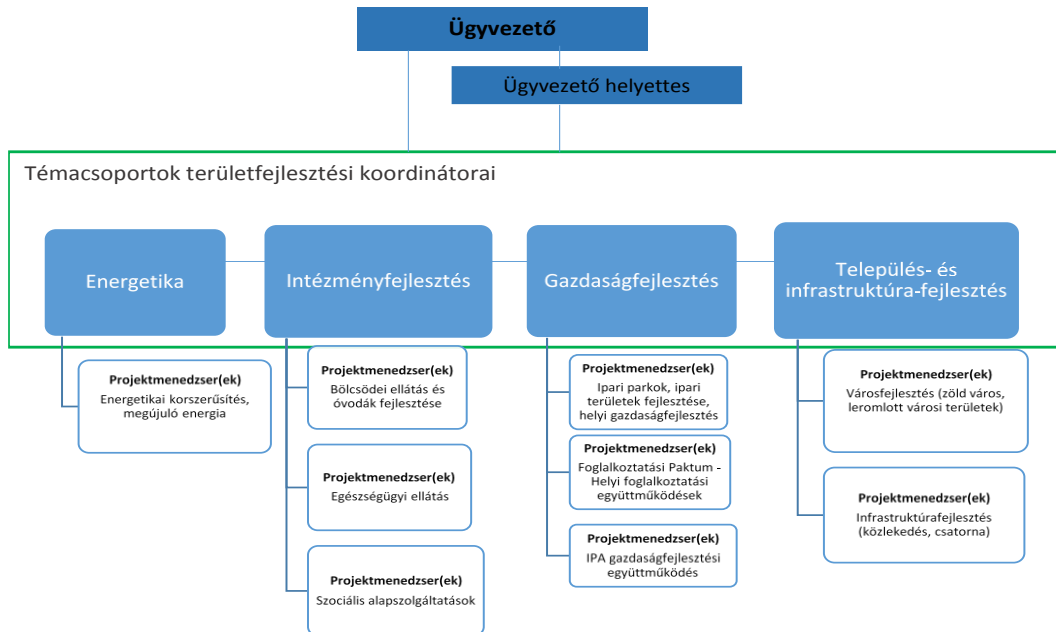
**Ügyvezető**

Ügyvezető helyettes

Témacsoportok területfejlesztési koordinátorai

Energetika

Intézményfejlesztés

Gazdaságfejlesztés

Település- és infrastruktúra-fejlesztés

**Projektmenedzser(ek)**
Energetikai korszerűsítés, megújuló energia

**Projektmenedzser(ek)**
Bölcsödei ellátás és óvodák fejlesztése

**Projektmenedzser(ek)**
Egészségügyi ellátás

**Projektmenedzser(ek)**
Szociális alapszolgáltatások

**Projektmenedzser(ek)**
Ipari parkok, ipari területek fejlesztése, helyi gazdaságfejlesztés

**Projektmenedzser(ek)**
Foglalkoztatási Paktum - Helyi foglalkoztatási együttműködések

**Projektmenedzser(ek)**
IPA gazdaságfejlesztési együttműködés

**Projektmenedzser(ek)**
Városfejlesztés (zöld város, leromlott városi területek)

**Projektmenedzser(ek)**
Infrastruktúrafejlesztés (közlekedés, csatorna)